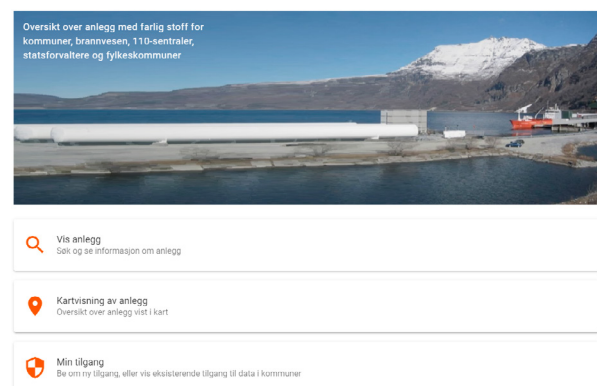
Oversikt over anlegg med farlig stoff for kommuner, brannvesen, 110-sentraler, statsforvaltere og fylkeskommuner

Vis anlegg
Søk og se informasjon om anlegg

Kartvisning av anlegg
Oversikt over anlegg vist i kart

Min tilgang
Be om ny tilgang, eller vis eksisterende tilgang til data i kommuner